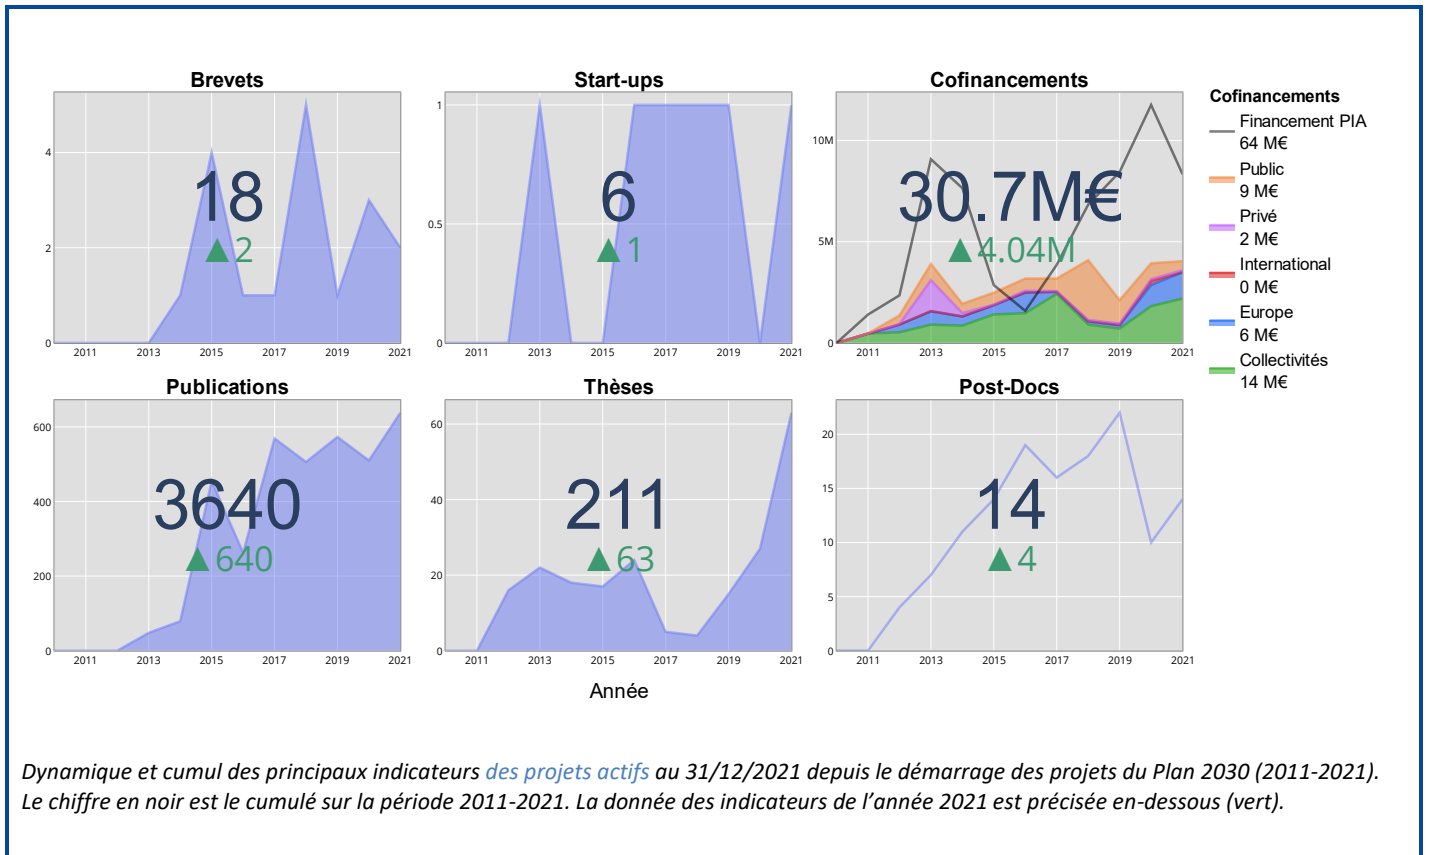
Brevets

4
2
0
2011 2013 2015 2017 2019 2021

18
▲2

Start-ups

1
0.5
0
2011 2013 2015 2017 2019 2021

6
▲1

Cofinancements

10M
5M
0
2011 2013 2015 2017 2019 2021

30.7M€
▲4.04M

Cofinancements
Financement PIA 64 M€
Public 9 M€
Privé 2 M€
International 0 M€
Europe 6 M€
Collectivités 14 M€

Publications

600
400
200
0
2011 2013 2015 2017 2019 2021

3640
▲640

Thèses

60
40
20
0
2011 2013 2015 2017 2019 2021

211
▲63

Post-Docs

20
15
10
5
0
2011 2013 2015 2017 2019 2021

14
▲4

Année

Dynamique et cumul des principaux indicateurs des projets actifs au 31/12/2021 depuis le démarrage des projets du Plan 2030 (2011-2021). Le chiffre en noir est le cumulé sur la période 2011-2021. La donnée des indicateurs de l'année 2021 est précisée en-dessous (vert).